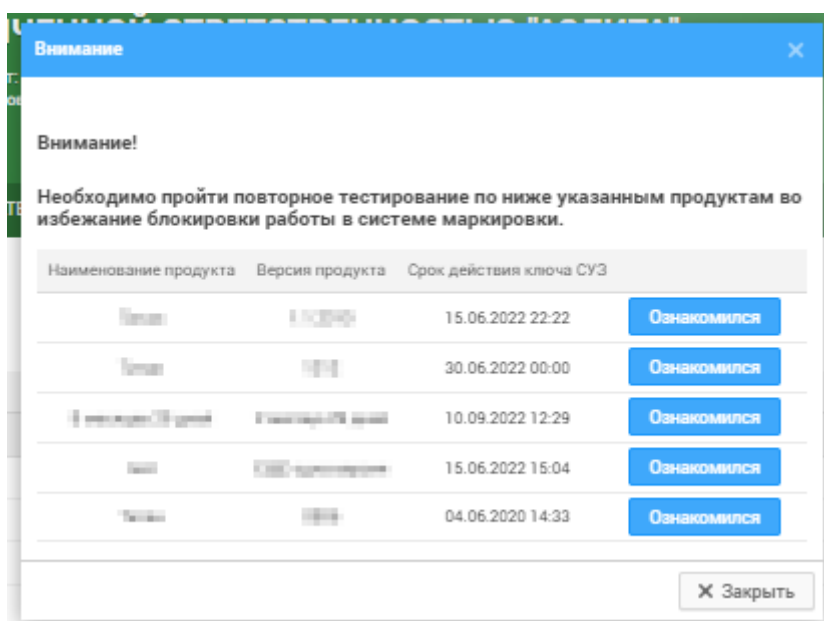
Внимание

×

Внимание!

Необходимо пройти повторное тестирование по ниже указанным продуктам во избежание блокировки работы в системе маркировки.

| Наименование продукта | Версия продукта | Срок действия ключа СУЗ | |
|---|---|---|---|
| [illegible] | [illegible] | 15.06.2022 22:22 | Ознакомился |
| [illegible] | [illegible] | 30.06.2022 00:00 | Ознакомился |
| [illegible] | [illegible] | 10.09.2022 12:29 | Ознакомился |
| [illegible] | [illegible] | 15.06.2022 15:04 | Ознакомился |
| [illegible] | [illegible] | 04.06.2020 14:33 | Ознакомился |

✕ Закрыть